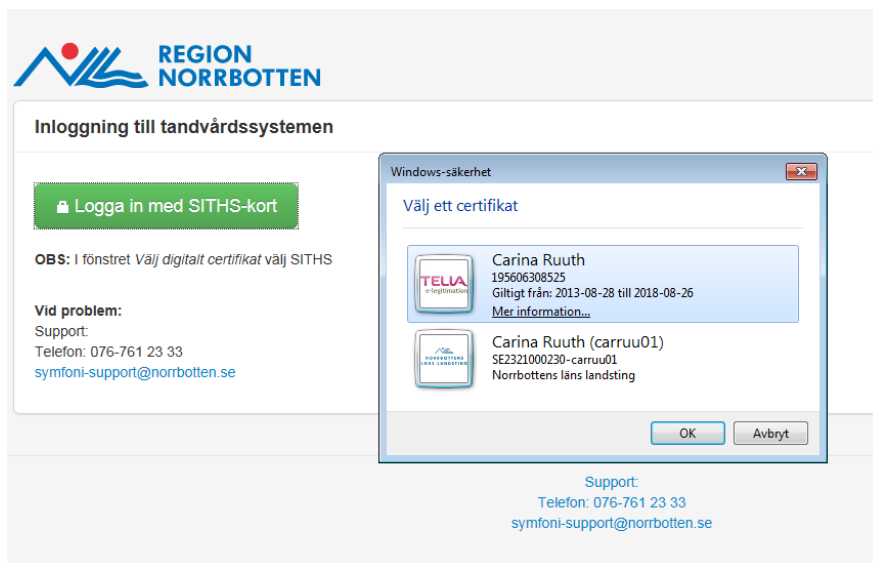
REGION NORRBOTTEN

Inloggning till tandvårdssystemen

Logga in med SITHS-kort

OBS: I fönstret *Välj digitalt certifikat* välj SITHS

Vid problem:
Support:
Telefon: 076-761 23 33
symfoni-support@norrbotten.se

Windows-säkerhet

Välj ett certifikat

TELIA e-legitimation

Carina Ruuth
195606308525
Giltigt från: 2013-08-28 till 2018-08-26
Mer information...

NORRBOTTENS LÄNS LANDSTING

Carina Ruuth (carruu01)
SE2321000230-carruu01
Norrbottens läns landsting

OK
Avbryt

Support:
Telefon: 076-761 23 33
symfoni-support@norrbotten.se